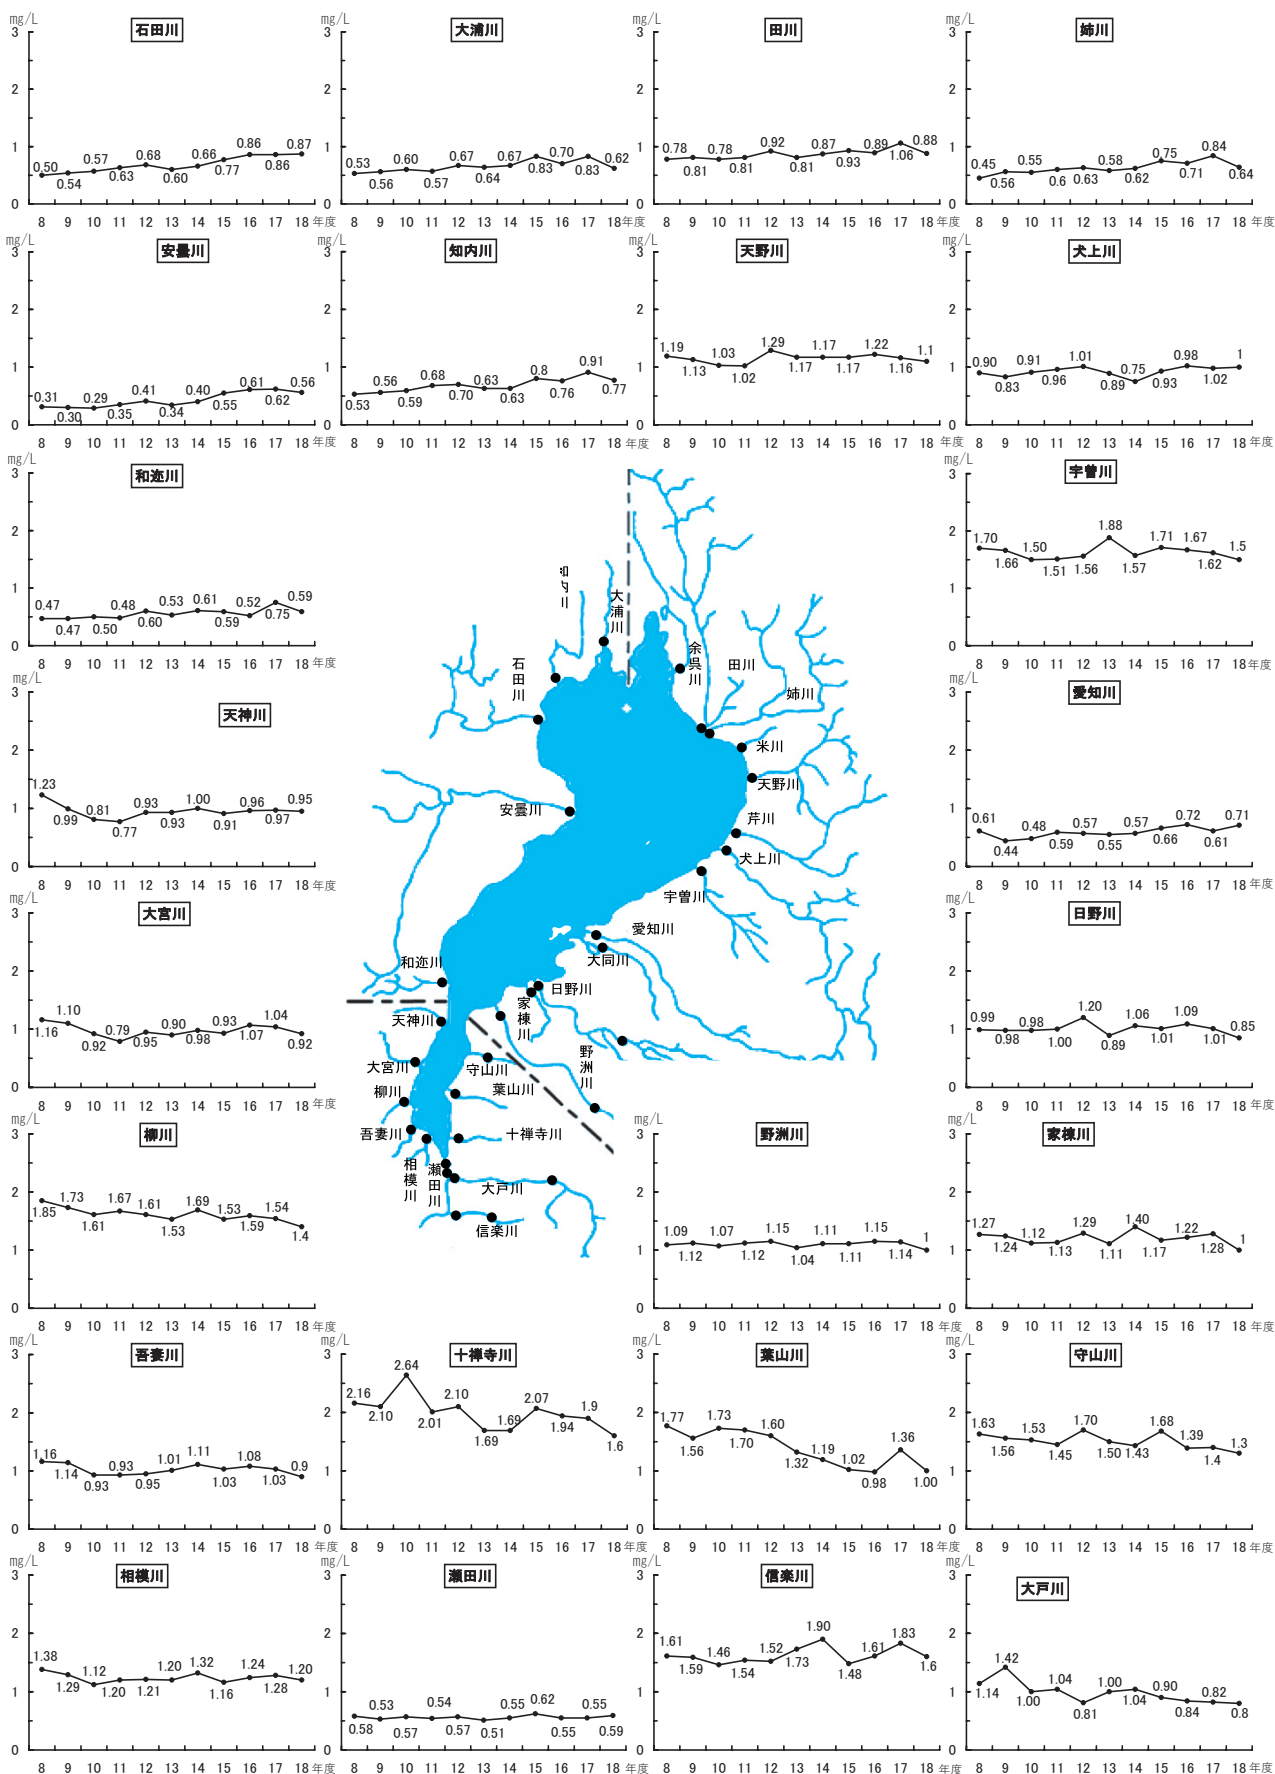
石田川
mg/L
3
2
1
0
0.50 0.54 0.57 0.63 0.68 0.60 0.66 0.77 0.86 0.86 0.87
8 9 10 11 12 13 14 15 16 17 18 年度

大浦川
mg/L
3
2
1
0
0.53 0.56 0.60 0.57 0.67 0.64 0.67 0.83 0.70 0.83 0.62
8 9 10 11 12 13 14 15 16 17 18 年度

田川
mg/L
3
2
1
0
0.78 0.81 0.78 0.81 0.92 0.81 0.87 0.93 0.89 1.06 0.88
8 9 10 11 12 13 14 15 16 17 18 年度

姉川
mg/L
3
2
1
0
0.45 0.56 0.55 0.6 0.63 0.58 0.62 0.75 0.71 0.84 0.64
8 9 10 11 12 13 14 15 16 17 18 年度

安曇川
mg/L
3
2
1
0
0.31 0.30 0.29 0.35 0.41 0.34 0.40 0.55 0.61 0.62 0.56
8 9 10 11 12 13 14 15 16 17 18 年度

知内川
mg/L
3
2
1
0
0.53 0.56 0.59 0.68 0.70 0.63 0.63 0.8 0.76 0.91 0.77
8 9 10 11 12 13 14 15 16 17 18 年度

天野川
mg/L
3
2
1
0
1.19 1.13 1.03 1.02 1.29 1.17 1.17 1.17 1.22 1.16 1.1
8 9 10 11 12 13 14 15 16 17 18 年度

犬上川
mg/L
3
2
1
0
0.90 0.83 0.91 0.96 1.01 0.89 0.75 0.93 0.98 1.02 1
8 9 10 11 12 13 14 15 16 17 18 年度

和迩川
mg/L
3
2
1
0
0.47 0.47 0.50 0.48 0.60 0.53 0.61 0.59 0.52 0.75 0.59
8 9 10 11 12 13 14 15 16 17 18 年度

宇曽川
mg/L
3
2
1
0
1.70 1.66 1.50 1.51 1.56 1.88 1.57 1.71 1.67 1.62 1.5
8 9 10 11 12 13 14 15 16 17 18 年度

天神川
mg/L
3
2
1
0
1.23 0.99 0.81 0.77 0.93 0.93 1.00 0.91 0.96 0.97 0.95
8 9 10 11 12 13 14 15 16 17 18 年度

愛知川
mg/L
3
2
1
0
0.61 0.44 0.48 0.59 0.57 0.55 0.57 0.66 0.72 0.61 0.71
8 9 10 11 12 13 14 15 16 17 18 年度

大宮川
mg/L
3
2
1
0
1.16 1.10 0.92 0.79 0.95 0.90 0.98 0.93 1.07 1.04 0.92
8 9 10 11 12 13 14 15 16 17 18 年度

日野川
mg/L
3
2
1
0
0.99 0.98 0.98 1.00 1.20 0.89 1.06 1.01 1.09 1.01 0.85
8 9 10 11 12 13 14 15 16 17 18 年度

柳川
mg/L
3
2
1
0
1.85 1.73 1.61 1.67 1.61 1.53 1.69 1.53 1.59 1.54 1.4
8 9 10 11 12 13 14 15 16 17 18 年度

知内川 大浦川 余呉川 石田川 田川 姉川 米川 天野川 安曇川 芹川 犬上川 宇曽川 愛知川 大同川 和迩川 日野川 家棟川 天神川 野洲川 大宮川 守山川 柳川 葉山川 吾妻川 十禅寺川 相模川 瀬田川 大戸川 信楽川

野洲川
mg/L
3
2
1
0
1.09 1.12 1.07 1.12 1.15 1.04 1.11 1.11 1.15 1.14 1
8 9 10 11 12 13 14 15 16 17 18 年度

家棟川
mg/L
3
2
1
0
1.27 1.24 1.12 1.13 1.29 1.11 1.40 1.17 1.22 1.28 1
8 9 10 11 12 13 14 15 16 17 18 年度

吾妻川
mg/L
3
2
1
0
1.16 1.14 0.93 0.93 0.95 1.01 1.11 1.03 1.08 1.03 0.9
8 9 10 11 12 13 14 15 16 17 18 年度

十禅寺川
mg/L
3
2
1
0
2.16 2.10 2.64 2.01 2.10 1.69 1.69 2.07 1.94 1.9 1.6
8 9 10 11 12 13 14 15 16 17 18 年度

葉山川
mg/L
3
2
1
0
1.77 1.56 1.73 1.70 1.60 1.32 1.19 1.02 0.98 1.36 1.00
8 9 10 11 12 13 14 15 16 17 18 年度

守山川
mg/L
3
2
1
0
1.63 1.56 1.53 1.45 1.70 1.50 1.43 1.68 1.39 1.4 1.3
8 9 10 11 12 13 14 15 16 17 18 年度

相模川
mg/L
3
2
1
0
1.38 1.29 1.12 1.20 1.21 1.20 1.32 1.16 1.24 1.28 1.20
8 9 10 11 12 13 14 15 16 17 18 年度

瀬田川
mg/L
3
2
1
0
0.58 0.53 0.57 0.54 0.57 0.51 0.55 0.62 0.55 0.55 0.59
8 9 10 11 12 13 14 15 16 17 18 年度

信楽川
mg/L
3
2
1
0
1.61 1.59 1.46 1.54 1.52 1.73 1.90 1.48 1.61 1.83 1.6
8 9 10 11 12 13 14 15 16 17 18 年度

大戸川
mg/L
3
2
1
0
1.14 1.42 1.00 1.04 0.81 1.00 1.04 0.90 0.84 0.82 0.8
8 9 10 11 12 13 14 15 16 17 18 年度